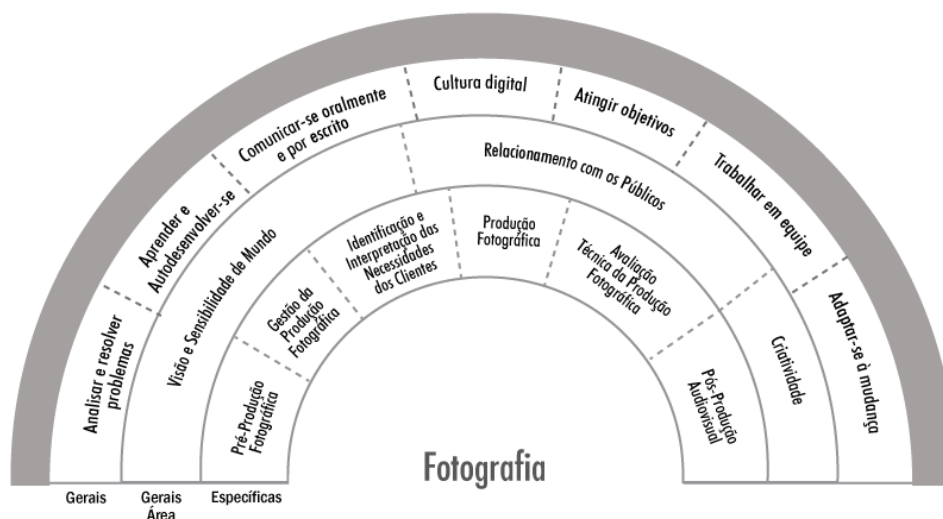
Analisar e resolver problemas

Aprender e Autodesenvolver-se

Comunicar-se oralmente e por escrito

Cultura digital

Atingir objetivos

Trabalhar em equipe

Adaptar-se à mudança

Visão e Sensibilidade de Mundo

Relacionamento com os Públicos

Criatividade

Pré-Produção Fotográfica

Gestão da Produção Fotográfica

Identificação e Interpretação das Necessidades dos Clientes

Produção Fotográfica

Avaliação Técnica da Produção Fotográfica

Pós-Produção Audiovisual

Fotografia

Gerais

Gerais Área

Específicas